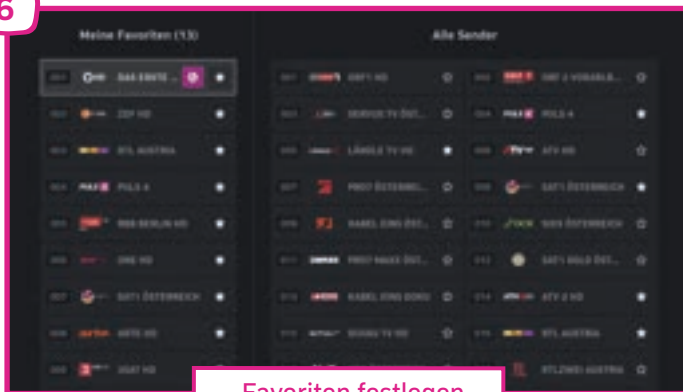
6

Meine Favoriten (13)

DAS ERSTE ...

ZDF HD

RTL AUSTRIA

PULS 4

RBB BERLIN HD

ONE HD

SAT.1 ÖSTERREICH

ARTE HD

3SAT HD

Alle Sender

ORF 1 HD

ORF 2 VORARLB...

SERVUS TV ÖST...

PULS 4

LÄNDLE TV HD

ATV HD

PRO7 ÖSTERREI...

SAT.1 ÖSTERREICH

KABEL EINS ÖST...

SIXX ÖSTERREICH

PRO7 MAXX ÖST...

SAT.1 GOLD ÖST...

KABEL EINS DOKU

ATV 2 HD

SIXXX TV HD

RTL AUSTRIA

RTLZWEI AUSTRIA

Favoriten festlegen